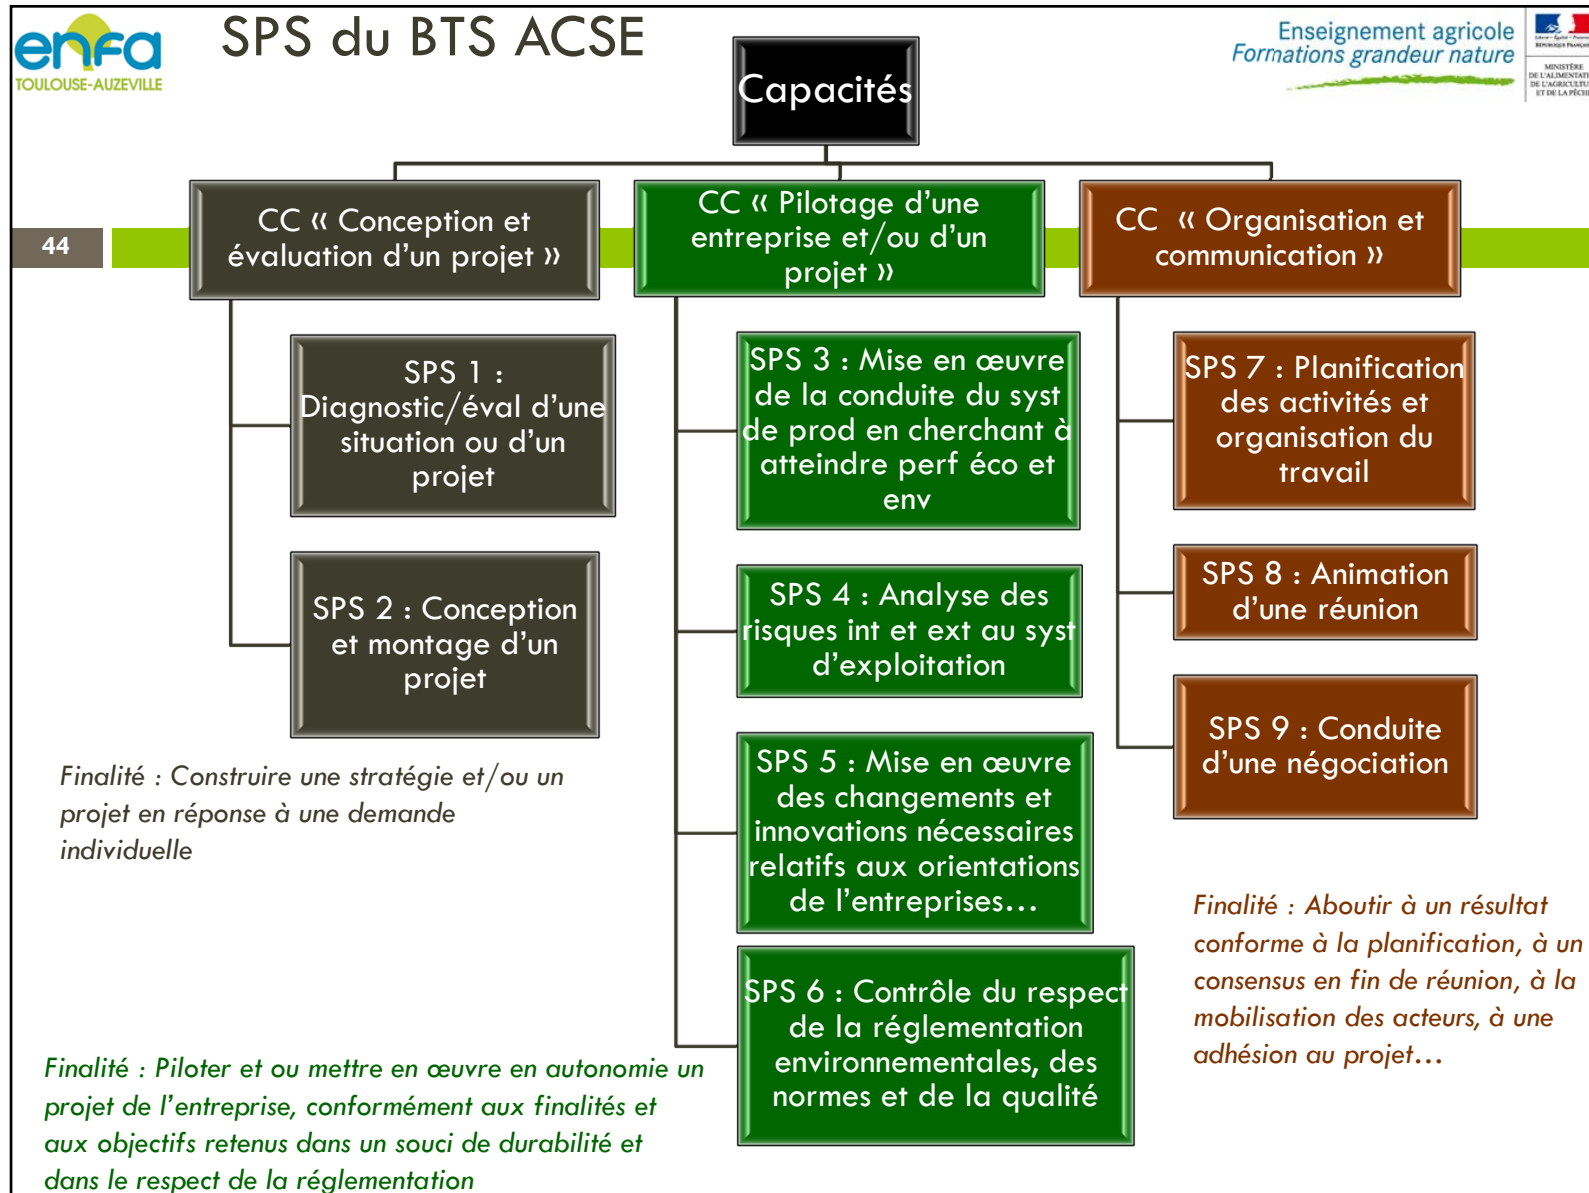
enfa
TOULOUSE-AUZEVILLE

SPS du BTS ACSE

Capacités

Enseignement agricole
Formations grandeur nature

MINISTÈRE DE L'ALIMENTATION DE L'AGRICULTURE ET DE LA PÊCHE

44

CC « Conception et évaluation d'un projet »

CC « Pilotage d'une entreprise et/ou d'un projet »

CC « Organisation et communication »

SPS 1 : Diagnostic/éval d'une situation ou d'un projet

SPS 2 : Conception et montage d'un projet

Finalité : Construire une stratégie et/ou un projet en réponse à une demande individuelle

SPS 3 : Mise en œuvre de la conduite du syst de prod en cherchant à atteindre perf éco et env

SPS 4 : Analyse des risques int et ext au syst d'exploitation

SPS 5 : Mise en œuvre des changements et innovations nécessaires relatifs aux orientations de l'entreprises…

SPS 6 : Contrôle du respect de la réglementation environnementales, des normes et de la qualité

Finalité : Piloter et ou mettre en œuvre en autonomie un projet de l'entreprise, conformément aux finalités et aux objectifs retenus dans un souci de durabilité et dans le respect de la réglementation

SPS 7 : Planification des activités et organisation du travail

SPS 8 : Animation d'une réunion

SPS 9 : Conduite d'une négociation

Finalité : Aboutir à un résultat conforme à la planification, à un consensus en fin de réunion, à la mobilisation des acteurs, à une adhésion au projet…